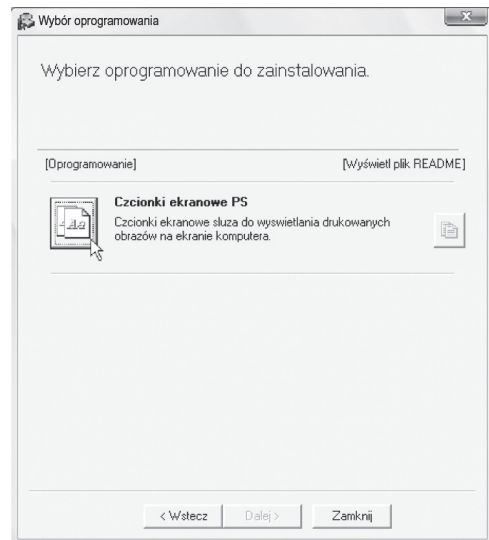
Wybór oprogramowania

Wybierz oprogramowanie do zainstalowania.

[Oprogramowanie]

[Wyświetl plik README]

Czcionki ekranowe PS

Czcionki ekranowe sluza do wyswietlania drukowanych obrazów na ekranie komputera.

< Wstecz

Dalej >

Zamknij